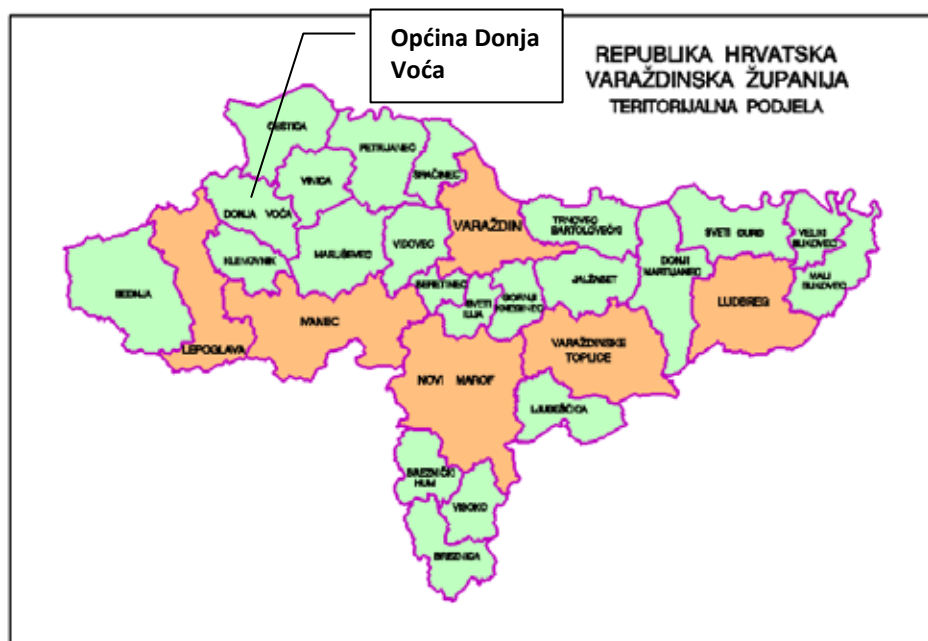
Općina Donja Voća

REPUBLIKA HRVATSKA
VARAŽDINSKA ŽUPANIJA
TERITORIJALNA PODJELA

CESTICA
PETRIJANEC
VINICA
SRAČINEC
DONJA VOĆA
VARAŽDIN
TRNOVEC BARTOLOVEČKI
SVETI ĐURĐ
VELIKI BUKOVEC
KLENOVNIK
MARUŠEVEC
VIDOVEC
DONJI MARTIJANEC
MALI BUKOVEC
SEDNJA
BERETINEC
SVETI ILIJA
GORNJI KNEGINEC
JALŽABET
LUDBREG
IVANEC
LEPOGLAVA
VARAŽDINSKE TOPLICE
NOVI MAROF
LJUBEŠĆICA
BREZNIČKI HUM
VISOKO
BREZNICA